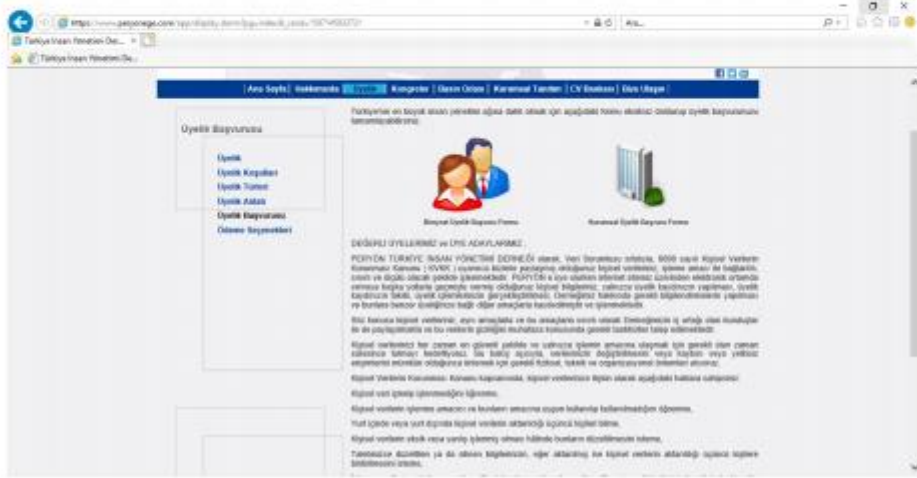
https://www.peryonage.com/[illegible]

Türkiye İnsan Yönetimi Der... ×

Türkiye İnsan Yönetimi De...

| Ana Sayfa | Hakkımızda | Üyelik | Kongreler | Üyeye Özel | Kurumsal Tanıtım | CV Bankası | Bize Ulaşın |

Üyelik Başvurusu

Üyelik
Üyelik Koşulları
Üyelik Türleri
Üyelik Aidatı
Üyelik Başvurusu
Ödeme Seçenekleri

Türkiye'nin en büyük insan yönetimi ağına dahil olmak için aşağıdaki formu eksiksiz olarak üyelik başvurunuzu tamamlayabilirsiniz.

Bireysel Üyelik Başvuru Formu

Kurumsal Üyelik Başvuru Formu

DEĞERLİ ÜYELERİMİZ ve ÜYE ADAYLARIMIZ ,

PERYÖN TÜRKİYE İNSAN YÖNETİMİ DERNEĞİ olarak, Veri Sorumlusu sıfatıyla, 6698 sayılı Kişisel Verilerin Korunması Kanunu ( KVKK ) uyarınca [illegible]

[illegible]

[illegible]

Kişisel Verilerin Korunması Kanunu kapsamında, kişisel verilerinize ilişkin olarak aşağıdaki haklara sahipsiniz:

Kişisel veri işlenip işlenmediğini öğrenme,

Kişisel verilerin işlenme amacını ve bunların amacına uygun kullanılıp kullanılmadığını öğrenme,

Yurt içinde veya yurt dışında kişisel verilerin aktarıldığı üçüncü kişileri bilme,

Kişisel verilerin eksik veya yanlış işlenmiş olması hâlinde bunların düzeltilmesini isteme,

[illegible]